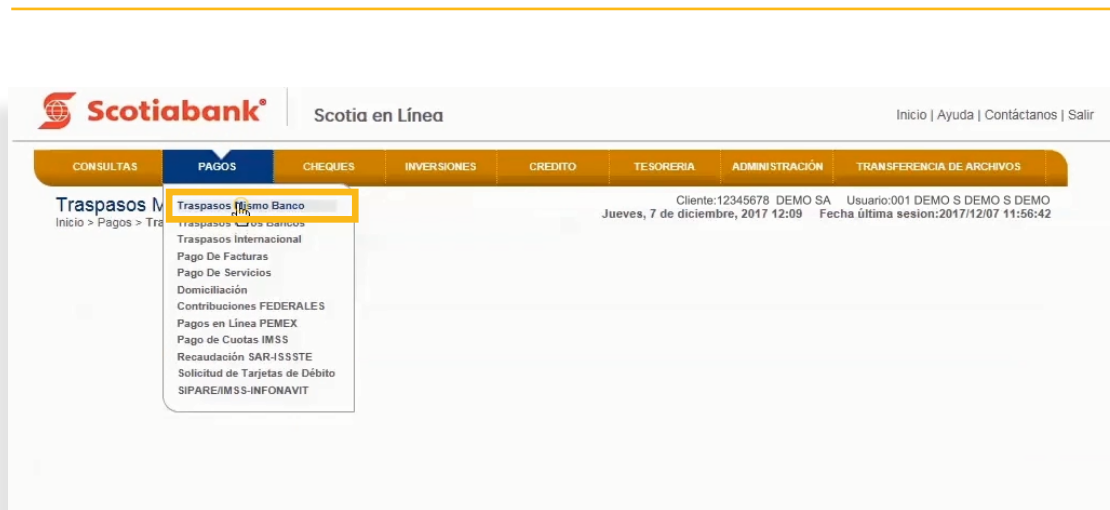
Scotiabank®

Scotia en Línea

Inicio | Ayuda | Contáctanos | Salir

CONSULTAS | PAGOS | CHEQUES | INVERSIONES | CREDITO | TESORERIA | ADMINISTRACIÓN | TRANSFERENCIA DE ARCHIVOS

Traspasos M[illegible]
Inicio > Pagos > Tra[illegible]

Traspasos Mismo Banco
Traspasos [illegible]os Bancos
Traspasos Internacional
Pago De Facturas
Pago De Servicios
Domiciliación
Contribuciones FEDERALES
Pagos en Línea PEMEX
Pago de Cuotas IMSS
Recaudación SAR-ISSSTE
Solicitud de Tarjetas de Débito
SIPARE/IMSS-INFONAVIT

Cliente:12345678 DEMO SA Usuario:001 DEMO S DEMO S DEMO
Jueves, 7 de diciembre, 2017 12:09 Fecha última sesion:2017/12/07 11:56:42